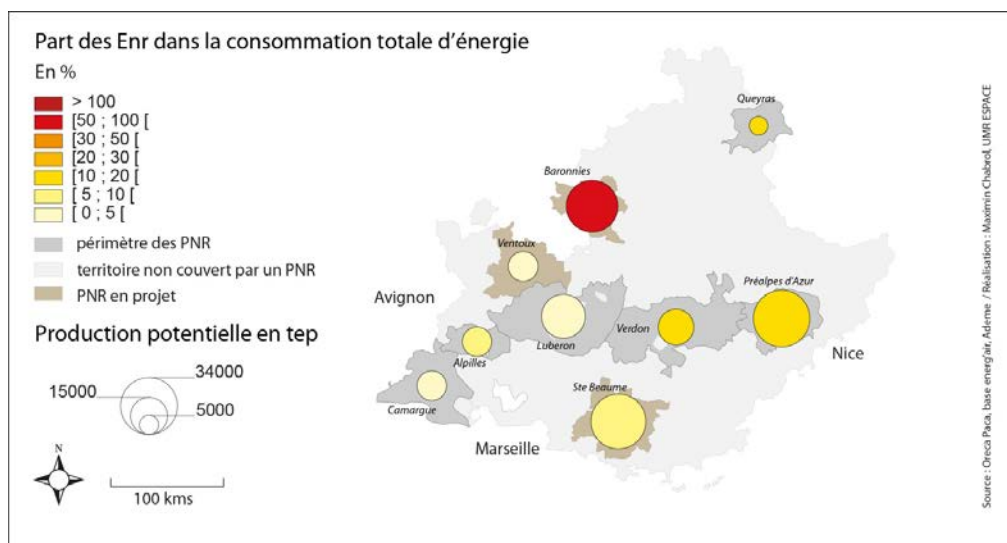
Part des Enr dans la consommation totale d'énergie

En %

> 100
[50 ; 100 [
[30 ; 50 [
[20 ; 30 [
[10 ; 20 [
[ 5 ; 10 [
[ 0 ; 5 [

périmètre des PNR
territoire non couvert par un PNR
PNR en projet

Production potentielle en tep

34000
15000
5000

N

100 kms

Queyras
Baronnies
Ventoux
Avignon
Préalpes d'Azur
Luberon
Verdon
Alpilles
Nice
Camargue
Ste Beaume
Marseille

Source : Oreca Paca, base energ'air, Ademe / Réalisation : Maximin Chabrol, UMR ESPACE